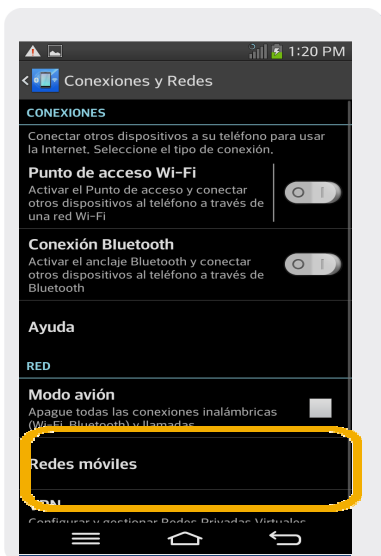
1:20 PM

Conexiones y Redes

CONEXIONES

Conectar otros dispositivos a su teléfono para usar la Internet. Seleccione el tipo de conexión.

Punto de acceso Wi-Fi

Activar el Punto de acceso y conectar otros dispositivos al teléfono a través de una red Wi-Fi

Conexión Bluetooth

Activar el anclaje Bluetooth y conectar otros dispositivos al teléfono a través de Bluetooth

Ayuda

RED

Modo avión

Apague todas las conexiones inalámbricas (Wi-Fi, Bluetooth) y llamadas

Redes móviles

VPN

Configurar y gestionar Redes Privadas Virtuales